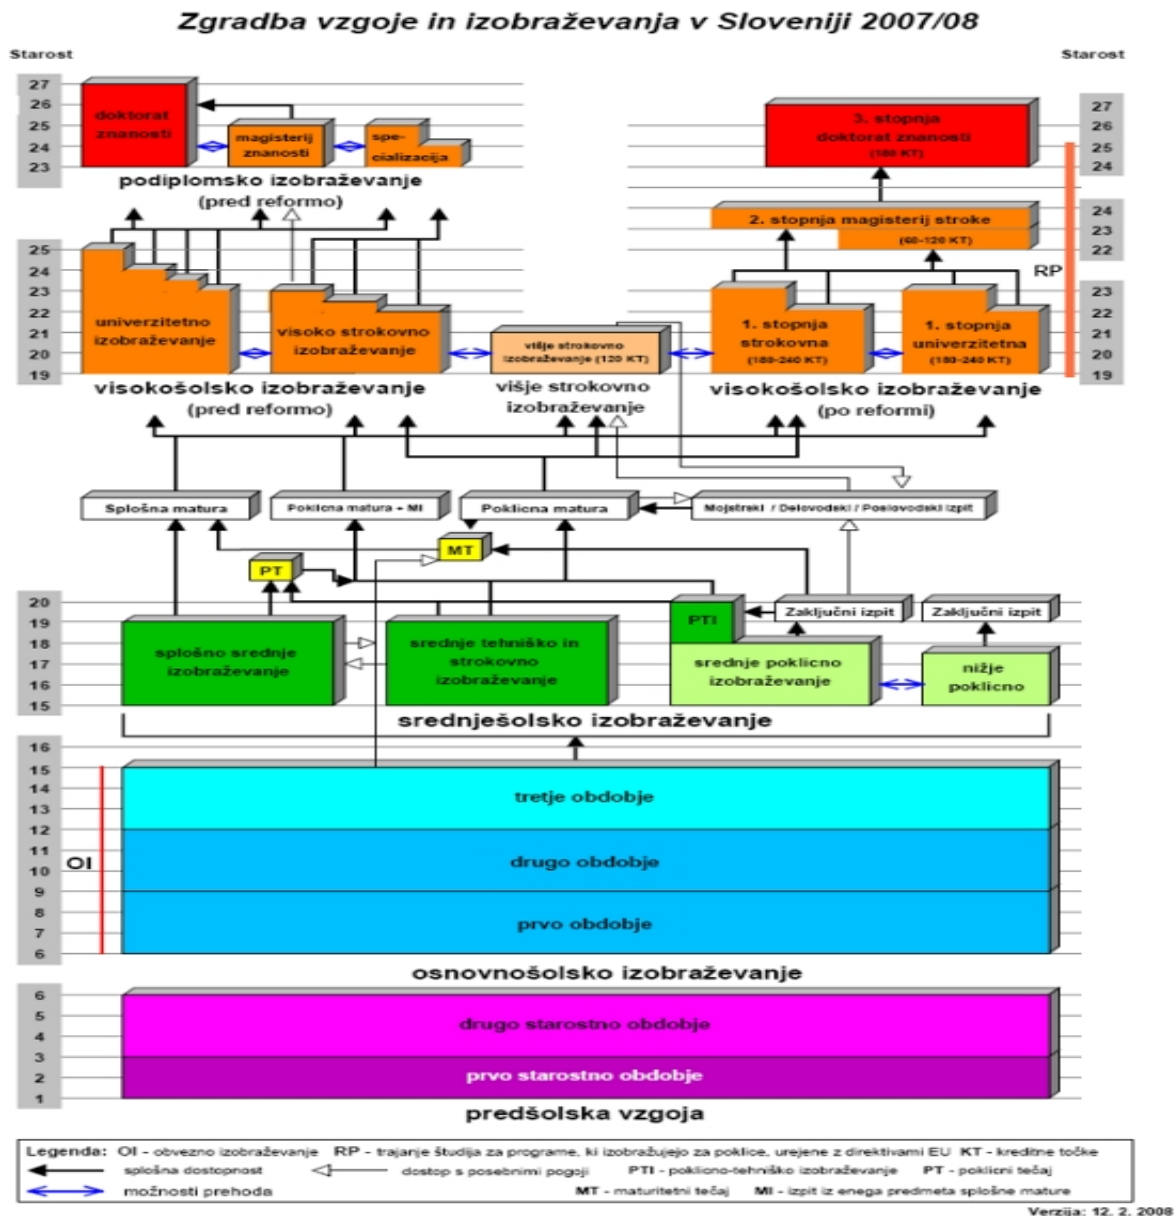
Zgradba vzgoje in izobraževanja v Sloveniji 2007/08

Starost

Starost

27
26
25
24
23

doktorat znanosti

magisterij znanosti

spe-cializacija

podiplomsko izobraževanje
(pred reformo)

3. stopnja
doktorat znanosti
(180 KT)

27
26
25
24

2. stopnja magisterij stroke
(60-120 KT)

24
23
22

RP

25
24
23
22
21
20
19

univerzitetno izobraževanje

visoko strokovno izobraževanje

višje strokovno izobraževanje (120 KT)

1. stopnja strokovna (180-240 KT)

1. stopnja univerzitetna (180-240 KT)

23
22
21
20
19

visokošolsko izobraževanje
(pred reformo)

višje strokovno izobraževanje

visokošolsko izobraževanje
(po reformi)

Splošna matura

Poklicna matura + MI

Poklicna matura

Mojstrski / Delovodski / Poslovodski izpit

MT

PT

20
19
18
17
16
15

splošno srednje izobraževanje

srednje tehniško in strokovno izobraževanje

PTI

srednje poklicno izobraževanje

Zaključni izpit

Zaključni izpit

nižje poklicno

srednješolsko izobraževanje

16
15
14
13
12
11
10
9
8
7
6

OI

tretje obdobje

drugo obdobje

prvo obdobje

osnovnošolsko izobraževanje

6
5
4
3
2
1

drugo starostno obdobje

prvo starostno obdobje

predšolska vzgoja

Legenda: OI - obvezno izobraževanje RP - trajanje študija za programe, ki izobražujejo za poklice, urejene z direktivami EU KT - kreditne točke
splošna dostopnost
dostop s posebnimi pogoji
PTI - poklicno-tehniško izobraževanje
PT - poklicni tečaj
možnosti prehoda
MT - maturitetni tečaj
MI - izpit iz enega predmeta splošne mature

Verzija: 12. 2. 2008